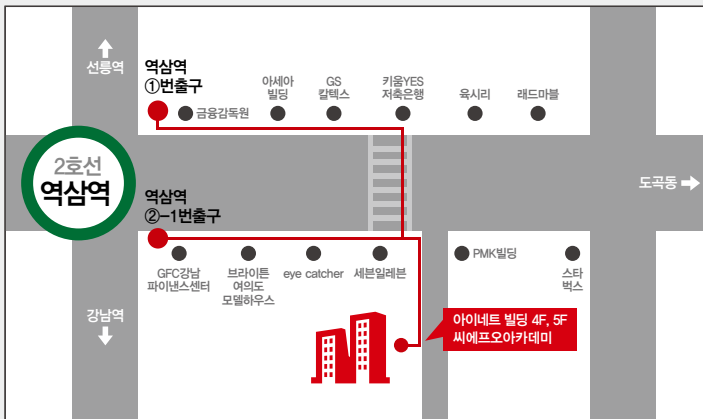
선릉역

역삼역
①번출구

금융감독원

아세아
빌딩

GS
칼텍스

키움YES
저축은행

육시리

래드마블

2호선
역삼역

역삼역
②-1번출구

도곡동

GFC강남
파이낸스센터

브라이튼
여의도
모델하우스

eye catcher

세븐일레븐

PMK빌딩

스타
벅스

강남역

아이네트 빌딩 4F, 5F
씨에프오아카데미